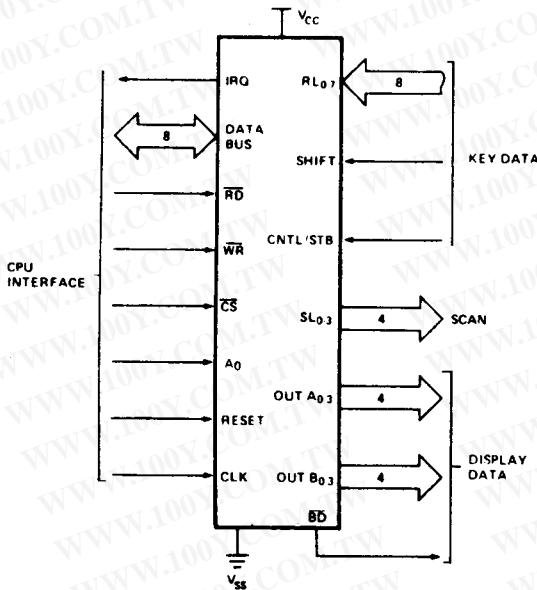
$V_{CC}$

IRQ

$RL_{0\text{-}7}$

8

8

DATA BUS

SHIFT

KEY DATA

$\overline{RD}$

CNTL/STB

CPU INTERFACE

$\overline{WR}$

$\overline{CS}$

$SL_{0\text{-}3}$

4

SCAN

$A_0$

OUT $A_{0\text{-}3}$

4

RESET

CLK

OUT $B_{0\text{-}3}$

4

DISPLAY DATA

$\overline{BD}$

$V_{SS}$

WWW.100Y.COM.TW